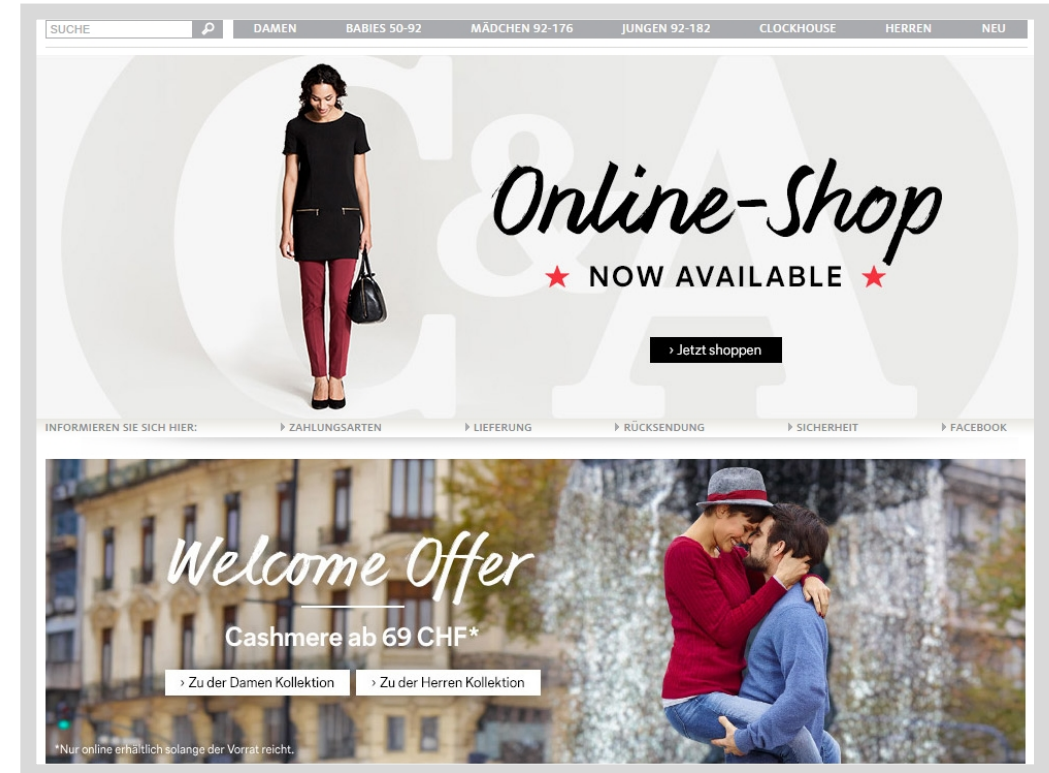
SUCHE

DAMEN BABIES 50-92 MÄDCHEN 92-176 JUNGEN 92-182 CLOCKHOUSE HERREN NEU

C&A

Online-Shop

★ NOW AVAILABLE ★

› Jetzt shoppen

INFORMIEREN SIE SICH HIER: ▸ ZAHLUNGSARTEN ▸ LIEFERUNG ▸ RÜCKSENDUNG ▸ SICHERHEIT ▸ FACEBOOK

Welcome Offer

Cashmere ab 69 CHF*

› Zu der Damen Kollektion › Zu der Herren Kollektion

*Nur online erhältlich solange der Vorrat reicht.